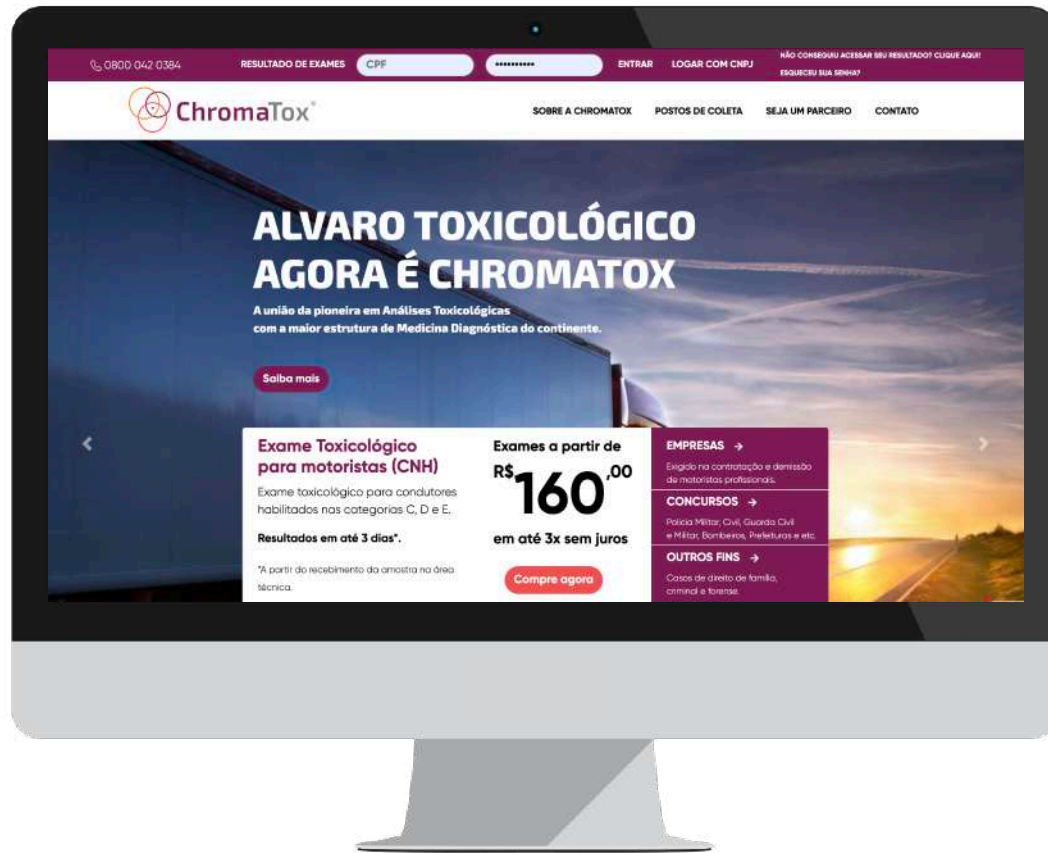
0800 042 0384 RESULTADO DE EXAMES CPF •••••••••• ENTRAR LOGAR COM CNPJ NÃO CONSEGUIU ACESSAR SEU RESULTADO? CLIQUE AQUI! ESQUECEU SUA SENHA?

ChromaTox®

SOBRE A CHROMATOX POSTOS DE COLETA SEJA UM PARCEIRO CONTATO

ALVARO TOXICOLÓGICO AGORA É CHROMATOX

A união da pioneira em Análises Toxicológicas com a maior estrutura de Medicina Diagnóstica do continente.

Saiba mais

Exame Toxicológico para motoristas (CNH)

Exame toxicológico para condutores habilitados nas categorias C, D e E.

Resultados em até 3 dias*.

*A partir do recebimento da amostra na área técnica.

Exames a partir de

R$160,00

em até 3x sem juros

Compre agora

EMPRESAS →

Exigido na contratação e demissão de motoristas profissionais.

CONCURSOS →

Polícia Militar, Civil, Guarda Civil e Militar, Bombeiros, Prefeituras e etc.

OUTROS FINS →

Casos de direito de família, criminal e forense.